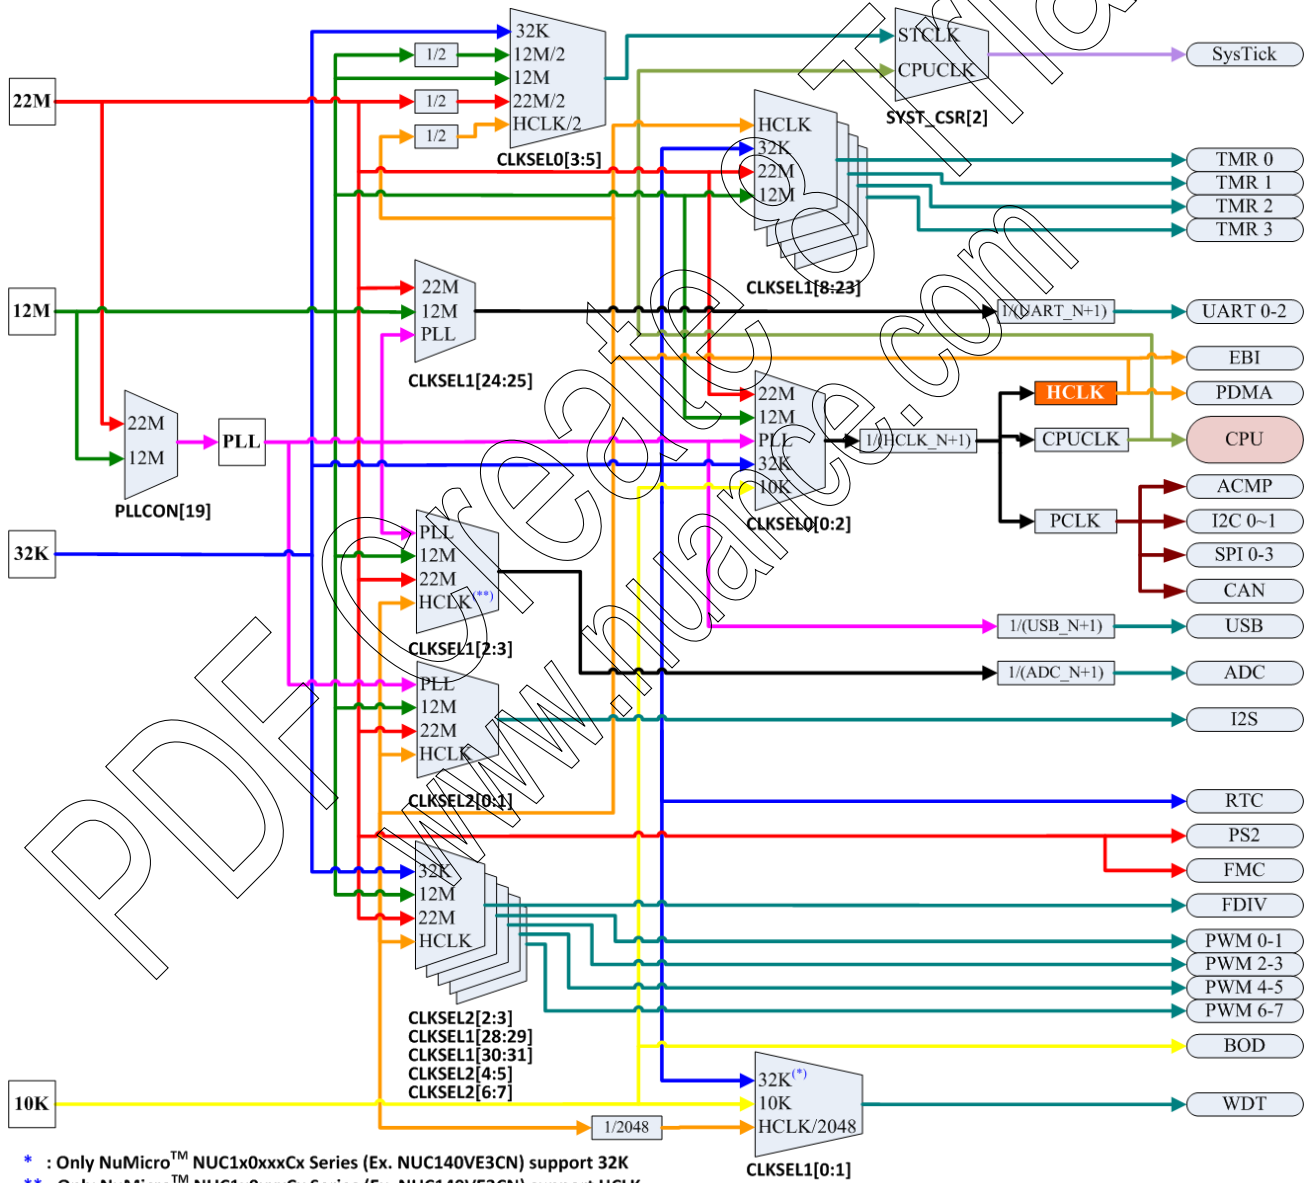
22M

12M

32K

10K

1/2

1/2

1/2

32K
12M/2
12M
22M/2
HCLK/2

CLKSEL0[3:5]

STCLK
CPUCLK

SYST_CSR[2]

SysTick

HCLK
32K
22M
12M

CLKSEL1[8:23]

TMR 0
TMR 1
TMR 2
TMR 3

22M
12M
PLL

CLKSEL1[24:25]

1/(UART_N+1)

UART 0-2

EBI

PDMA

22M
12M

PLLCON[19]

PLL

22M
12M
PLL
32K
10K

CLKSEL0[0:2]

1/(HCLK_N+1)

HCLK

CPUCLK

CPU

PCLK

ACMP
I2C 0~1
SPI 0-3
CAN

PLL
12M
22M
HCLK$^{(**)}$

CLKSEL1[2:3]

1/(USB_N+1)

USB

1/(ADC_N+1)

ADC

PLL
12M
22M
HCLK

CLKSEL2[0:1]

I2S

RTC

PS2

FMC

32K
12M
22M
HCLK

FDIV

PWM 0-1
PWM 2-3
PWM 4-5
PWM 6-7

CLKSEL2[2:3]
CLKSEL1[28:29]
CLKSEL1[30:31]
CLKSEL2[4:5]
CLKSEL2[6:7]

BOD

32K$^{(*)}$
10K
HCLK/2048

1/2048

CLKSEL1[0:1]

WDT

* : Only NuMicro$^{TM}$ NUC1x0xxxCx Series (Ex. NUC140VE3CN) support 32K
** : Only NuMicro$^{TM}$ NUC1x0xxxCx Series (Ex. NUC140VE3CN) support HCLK

PDF Create! www.nuance.com